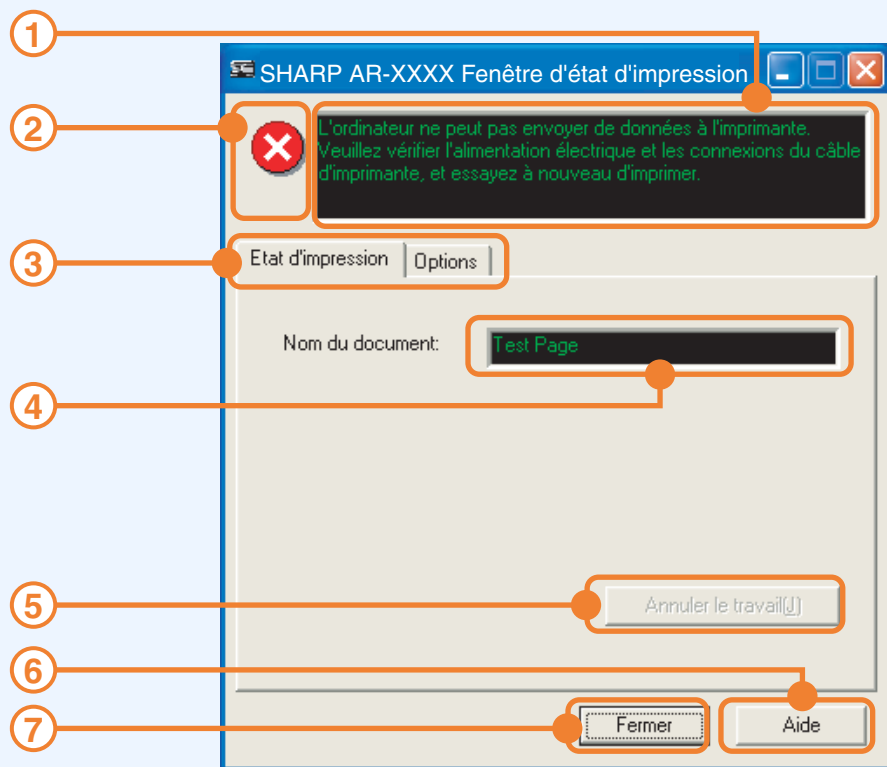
1
SHARP AR-XXXX Fenêtre d'état d'impression
2
L'ordinateur ne peut pas envoyer de données à l'imprimante. Veuillez vérifier l'alimentation électrique et les connexions du câble d'imprimante, et essayez à nouveau d'imprimer.
3
Etat d'impression
Options
Nom du document:
Test Page
4
5
Annuler le travail(J)
6
7
Fermer
Aide